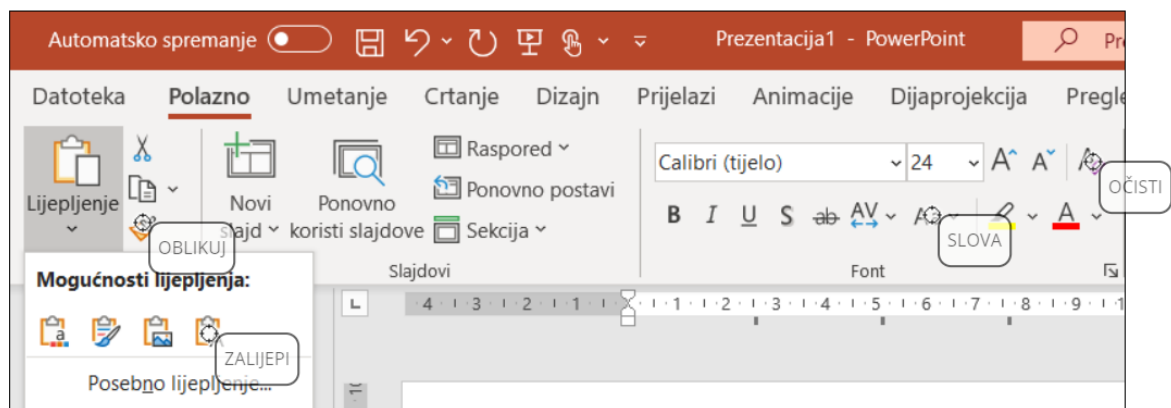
Automatsko spremanje Prezentacija1 - PowerPoint Pre

Datoteka Polazno Umetanje Crtanje Dizajn Prijelazi Animacije Dijaprojekcija Pregle

Lijepljenje

Novi slajd

Ponovno koristi slajdove

Raspored

Ponovno postavi

Sekcija

Slajdovi

Calibri (tijelo) 24

B I U S ab AV

Font

OBLIKUJ

OČISTI

SLOVA

Mogućnosti lijepljenja:

ZALIJEPI

Posebno lijepljenje...

·4·1·3·1·2·1·1·1· ·1·1·1·2·1·3·1·4·1·5·1·6·1·7·1·8·1·9·1